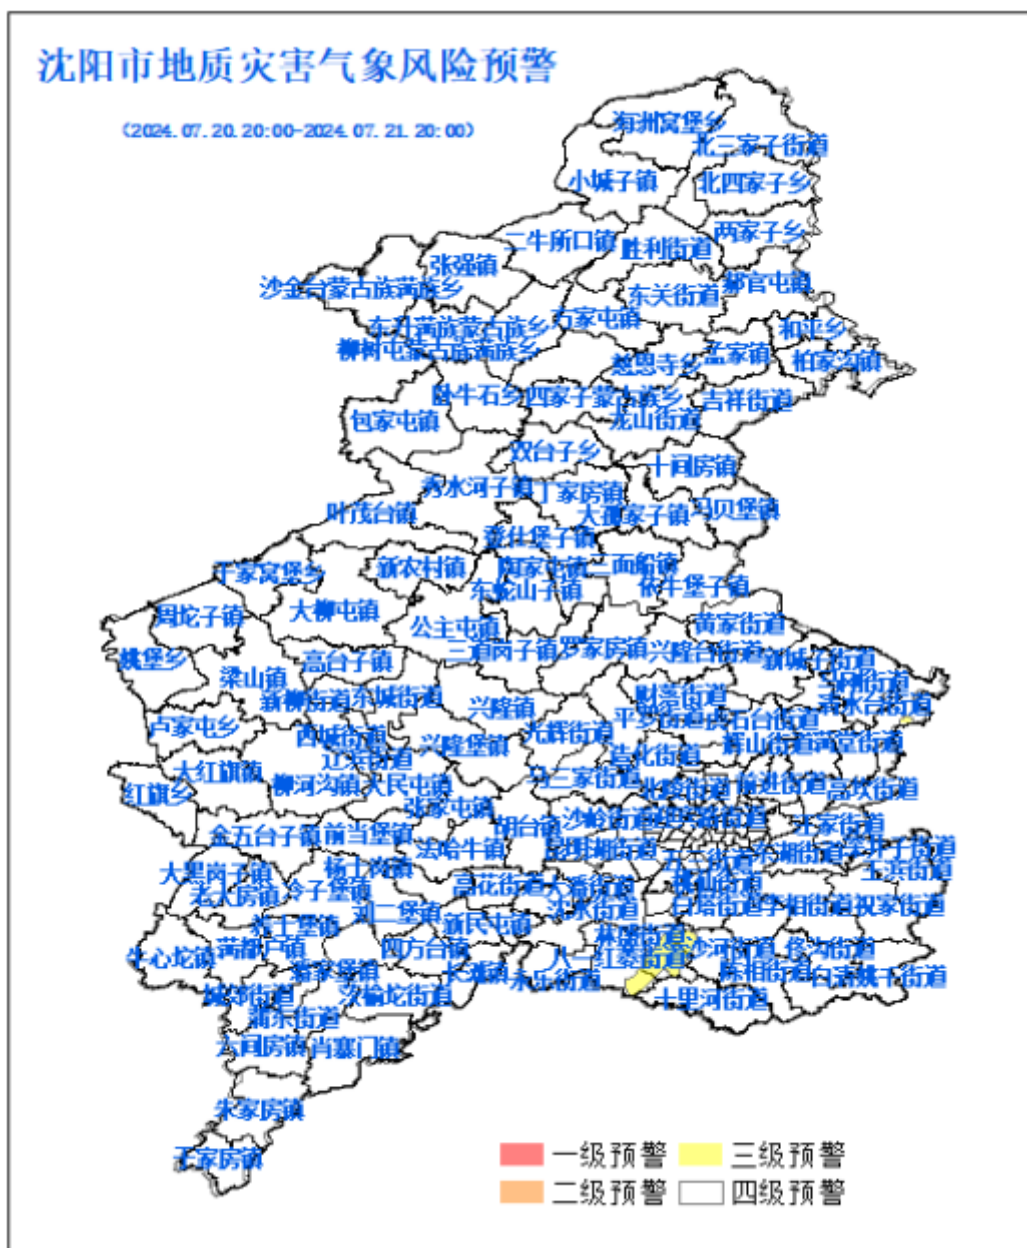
沈阳市地质灾害气象风险预警

(2024.07.20.20:00-2024.07.21.20:00)

海洲窝堡乡
北三家子街道
小城子镇
北四家子乡
两家子乡
三牛所口镇
胜利街道
张强镇
沙金台蒙古族满族乡
黄官屯镇
东关街道
东升满族蒙古族乡
柳树屯蒙古族满族乡
五家屯镇
和平乡
慈恩寺乡
孟家镇
柏家沟镇
卧牛石乡
四家子蒙古族乡
吉祥街道
包家屯镇
龙山街道
双台子乡
十间房镇
秀水河子镇
丁家房镇
叶茂台镇
大孤家子镇
马贝堡镇
蒲社堡子镇
于家窝堡乡
新农村镇
周家屯镇
三面船镇
东蛇山子镇
依牛堡子镇
四佗子镇
大柳屯镇
公主屯镇
黄家街道
三道岗子镇
罗家房镇
兴隆台街道
新城子街道
姚堡乡
梁山镇
高台子镇
财落街道
新柳街道
东城街道
兴隆镇
卢家屯乡
西城街道
光辉街道
平罗街道
虎石台街道
兴隆堡镇
辽河街道
造化街道
辉山街道
大红旗镇
柳河沟镇
大民屯镇
马三家街道
高坎街道
红旗乡
张家屯镇
金五台子镇
前当堡镇
胡台镇
沙岭街道
王家街道
大黑岗子镇
杨士岗镇
老大房镇
冷子堡镇
高花街道
大潘街道
长滩街道
满都户镇
刘二堡镇
新民屯镇
王滨街道
祝家街道
于家堡镇
四方台镇
林盛街道
姚家街道
八一红菱街道
沙河街道
佟沟街道
长滩镇
永乐街道
白清寨街道
十里河街道
潘家堡镇
紫家房镇
一级预警
三级预警
二级预警
四级预警